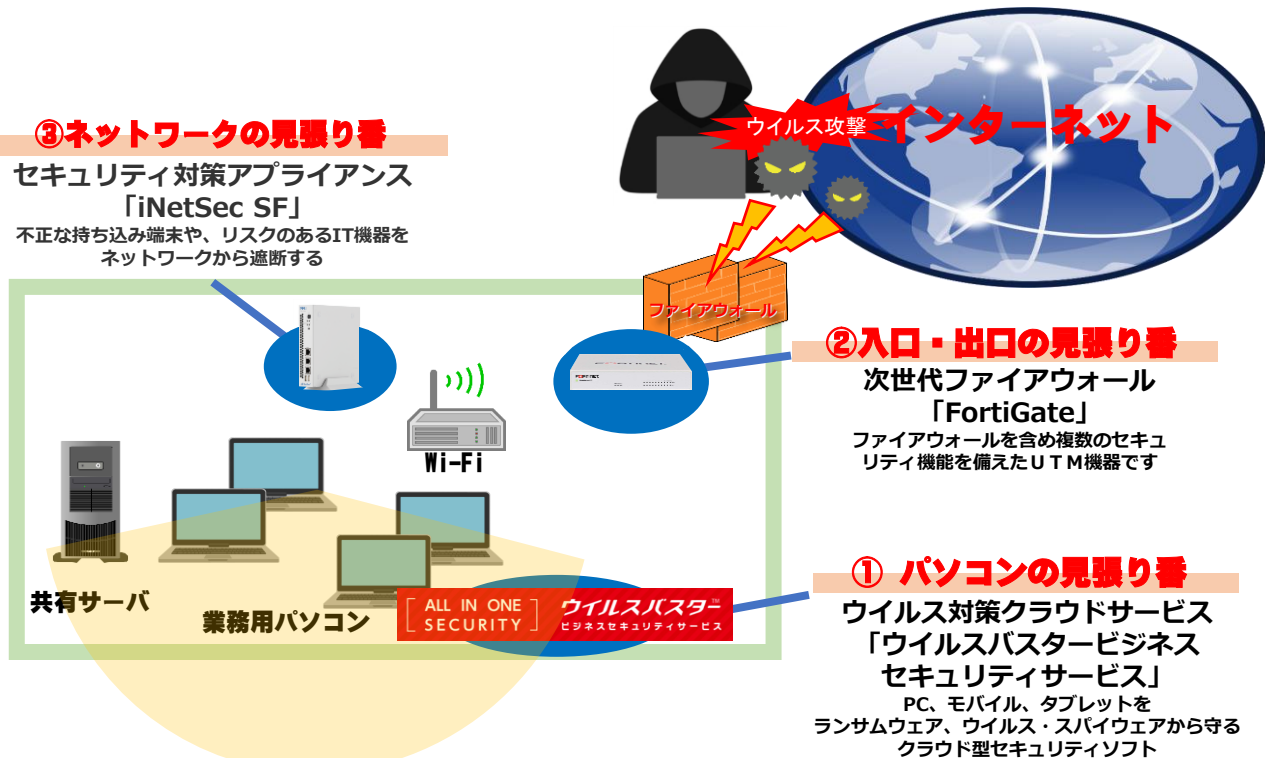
③ネットワークの見張り番
セキュリティ対策アプライアンス
「iNetSec SF」
不正な持ち込み端末や、リスクのあるIT機器をネットワークから遮断する

ウイルス攻撃
インターネット

ファイアウォール

②入口・出口の見張り番
次世代ファイアウォール
「FortiGate」
ファイアウォールを含め複数のセキュリティ機能を備えたＵＴＭ機器です

FORTINET

Wi-Fi

共有サーバ
業務用パソコン

ALL IN ONE SECURITY
ウイルスバスター ビジネスセキュリティサービス

① パソコンの見張り番
ウイルス対策クラウドサービス
「ウイルスバスタービジネスセキュリティサービス」
PC、モバイル、タブレットを
ランサムウェア、ウイルス・スパイウェアから守る
クラウド型セキュリティソフト